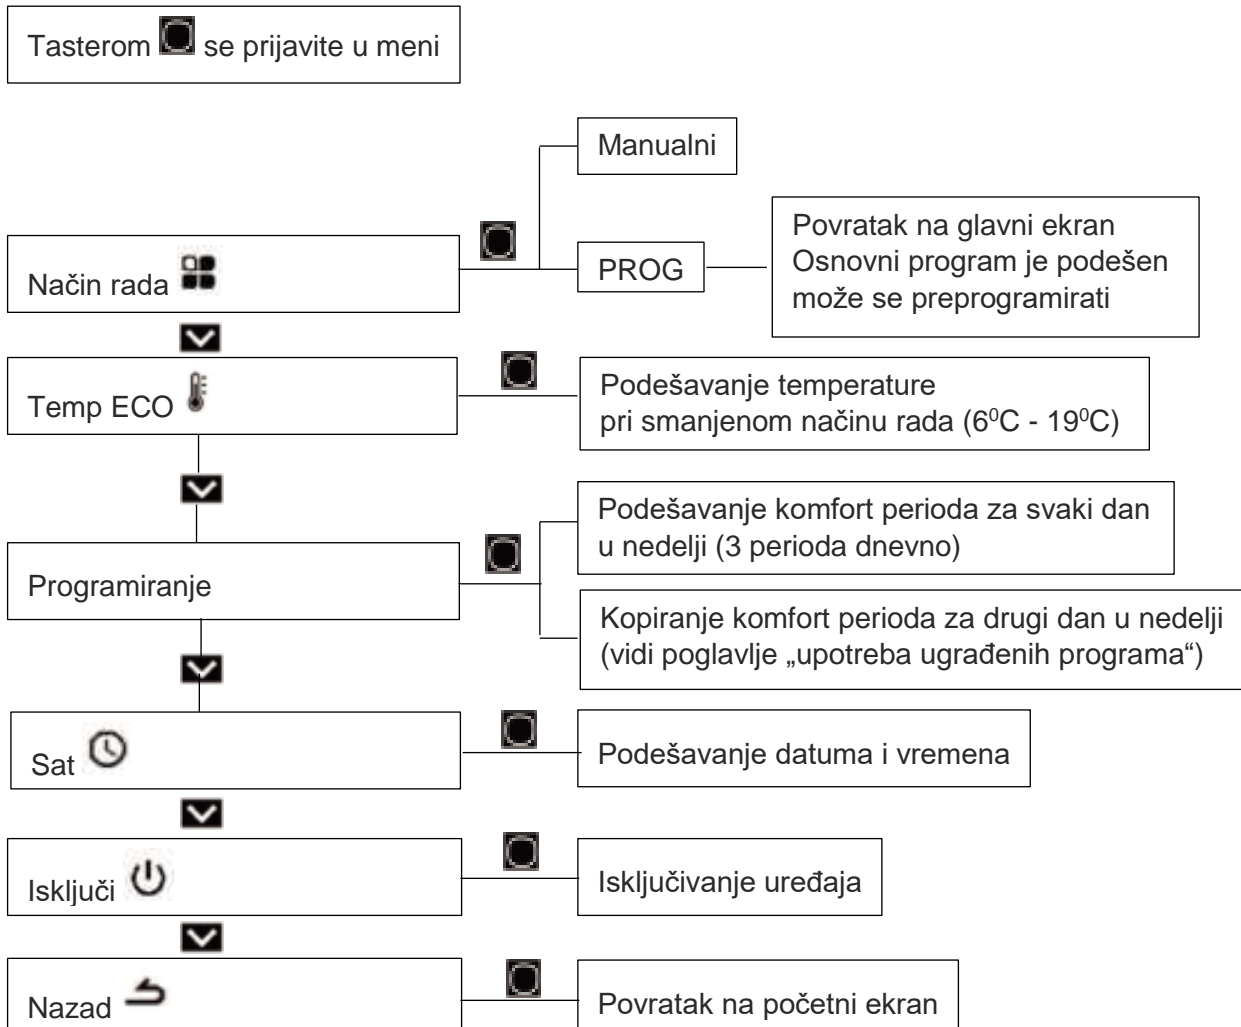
Tasterom se prijavite u meni

Manualni

Način rada

PROG

Povratak na glavni ekran
Osnovni program je podešen
može se preprogramirati

Temp ECO

Podešavanje temperature
pri smanjenom načinu rada ($6^0C$ - $19^0C$)

Programiranje

Podešavanje komfort perioda za svaki dan u nedelji (3 perioda dnevno)

Kopiranje komfort perioda za drugi dan u nedelji (vidi poglavlje „upotreba ugrađenih programa“)

Sat

Podešavanje datuma i vremena

Isključi

Isključivanje uređaja

Nazad

Povratak na početni ekran